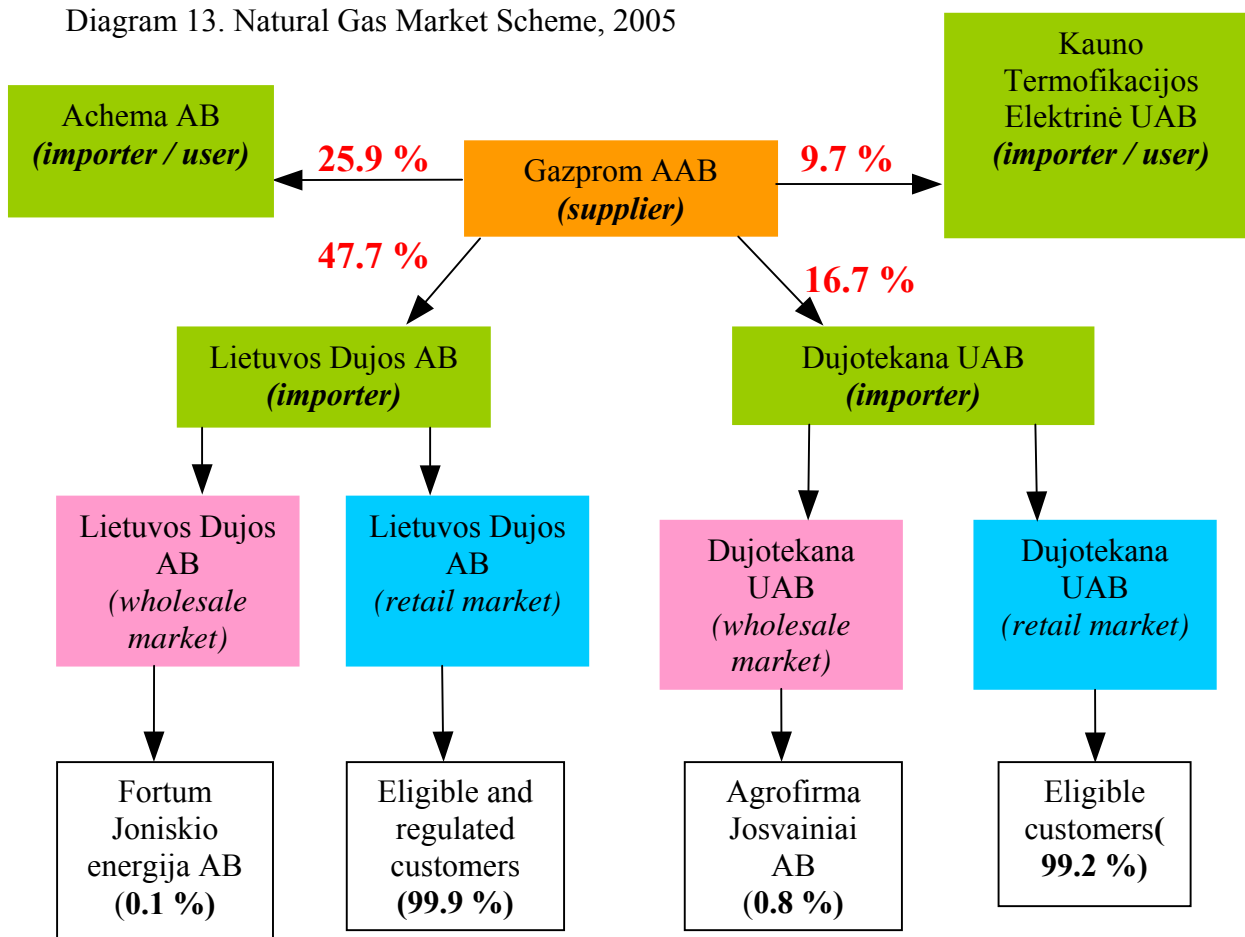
Diagram 13. Natural Gas Market Scheme, 2005

Achema AB
*(importer / user)*

25.9 %

Gazprom AAB
*(supplier)*

9.7 %

Kauno Termofikacijos Elektrinė UAB
*(importer / user)*

47.7 %

16.7 %

Lietuvos Dujos AB
*(importer)*

Dujotekana UAB
*(importer)*

Lietuvos Dujos AB
*(wholesale market)*

Lietuvos Dujos AB
*(retail market)*

Dujotekana UAB
*(wholesale market)*

Dujotekana UAB
*(retail market)*

Fortum Joniskio energija AB
(**0.1 %)**

Eligible and regulated customers
**(99.9 %)**

Agrofirma Josvainiai AB
**(0.8 %)**

Eligible customers**(**
**99.2 %)**